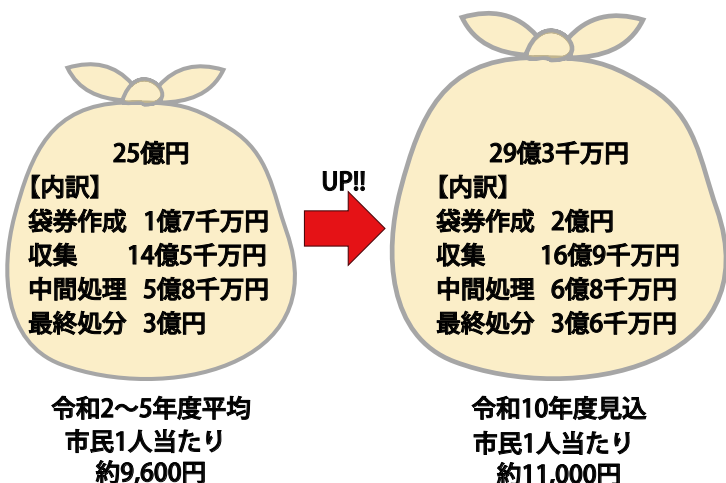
25億円
【内訳】
袋券作成　1億7千万円
収集　14億5千万円
中間処理　5億8千万円
最終処分　3億円

UP!!

29億3千万円
【内訳】
袋券作成　2億円
収集　16億9千万円
中間処理　6億8千万円
最終処分　3億6千万円

令和2～5年度平均
市民1人当たり
約9,600円

令和10年度見込
市民1人当たり
約11,000円